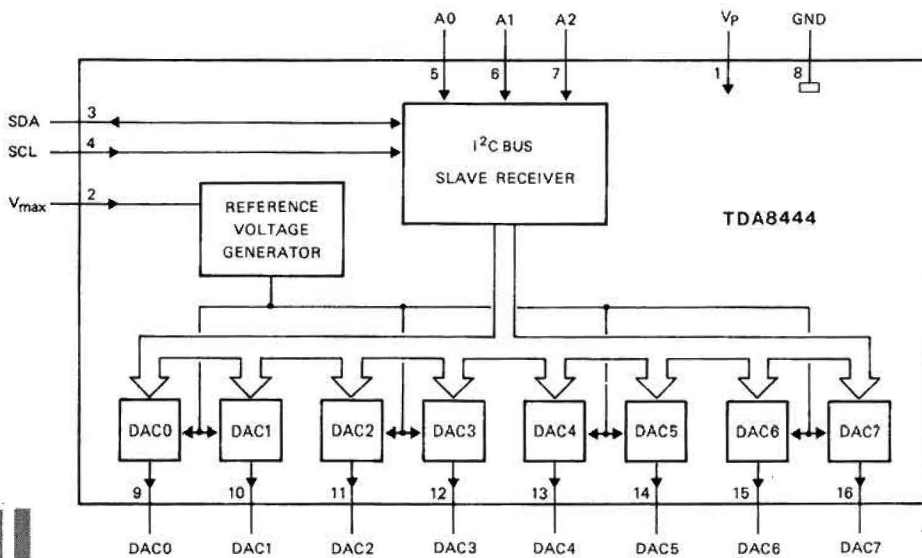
A0
A1
A2
$V_P$
GND
5
6
7
1
8
SDA
3
SCL
4
$V_{max}$
2
$I^2C$ BUS
SLAVE RECEIVER
REFERENCE VOLTAGE GENERATOR
TDA8444
DAC0
DAC1
DAC2
DAC3
DAC4
DAC5
DAC6
DAC7
9
10
11
12
13
14
15
16
DAC0
DAC1
DAC2
DAC3
DAC4
DAC5
DAC6
DAC7